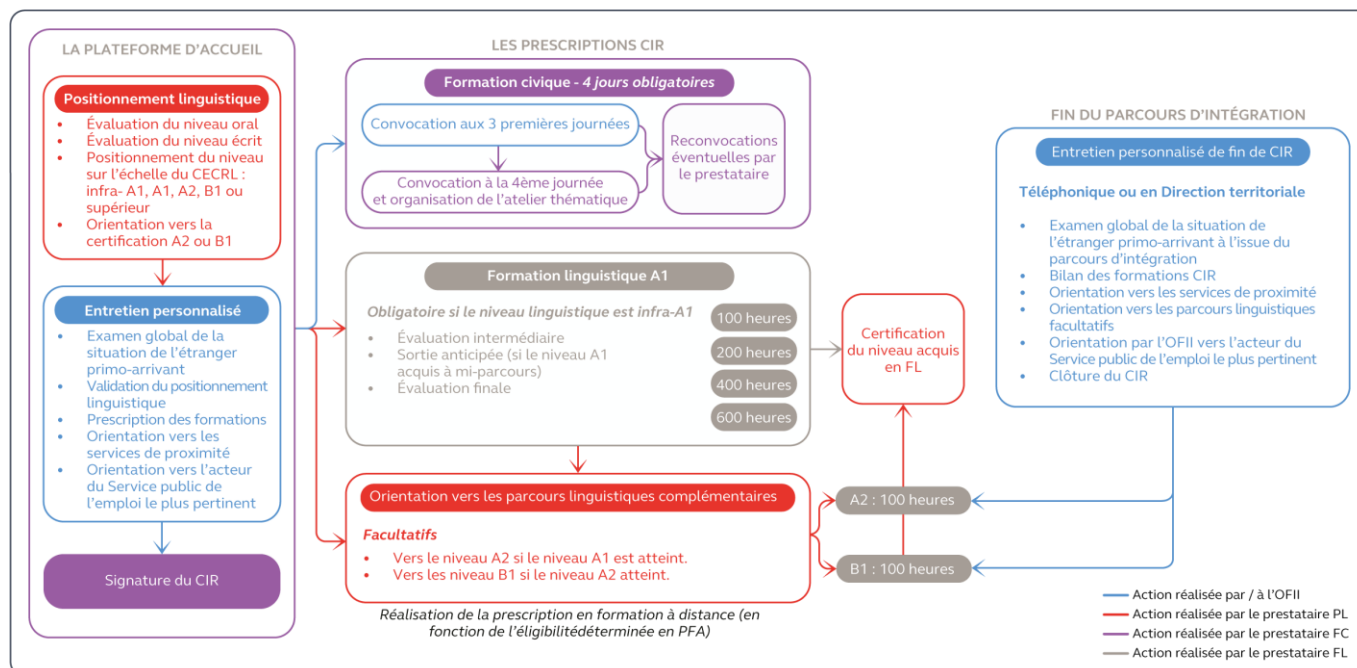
LA PLATEFORME D'ACCUEIL

Positionnement linguistique

- Évaluation du niveau oral
- Évaluation du niveau écrit
- Positionnement du niveau sur l'échelle du CECRL : infra- A1, A1, A2, B1 ou supérieur
- Orientation vers la certification A2 ou B1

Entretien personnalisé

- Examen global de la situation de l'étranger primo-arrivant
- Validation du positionnement linguistique
- Prescription des formations
- Orientation vers les services de proximité
- Orientation vers l'acteur du Service public de l'emploi le plus pertinent

Signature du CIR

LES PRESCRIPTIONS CIR

Formation civique - 4 jours obligatoires

Convocation aux 3 premières journées

Convocation à la 4ème journée et organisation de l'atelier thématique

Reconvocations éventuelles par le prestataire

Formation linguistique A1

Obligatoire si le niveau linguistique est infra-A1

- Évaluation intermédiaire
- Sortie anticipée (si le niveau A1 acquis à mi-parcours)
- Évaluation finale

100 heures
200 heures
400 heures
600 heures

Certification du niveau acquis en FL

Orientation vers les parcours linguistiques complémentaires

Facultatifs

- Vers le niveau A2 si le niveau A1 est atteint.
- Vers les niveau B1 si le niveau A2 atteint.

A2 : 100 heures
B1 : 100 heures

Réalisation de la prescription en formation à distance (en fonction de l'éligibilitédéterminée en PFA)

FIN DU PARCOURS D'INTÉGRATION

Entretien personnalisé de fin de CIR

Téléphonique ou en Direction territoriale

- Examen global de la situation de l'étranger primo-arrivant à l'issue du parcours d'intégration
- Bilan des formations CIR
- Orientation vers les services de proximité
- Orientation vers les parcours linguistiques facultatifs
- Orientation par l'OFII vers l'acteur du Service public de l'emploi le plus pertinent
- Clôture du CIR

Action réalisée par / à l'OFII
Action réalisée par le prestataire PL
Action réalisée par le prestataire FC
Action réalisée par le prestataire FL